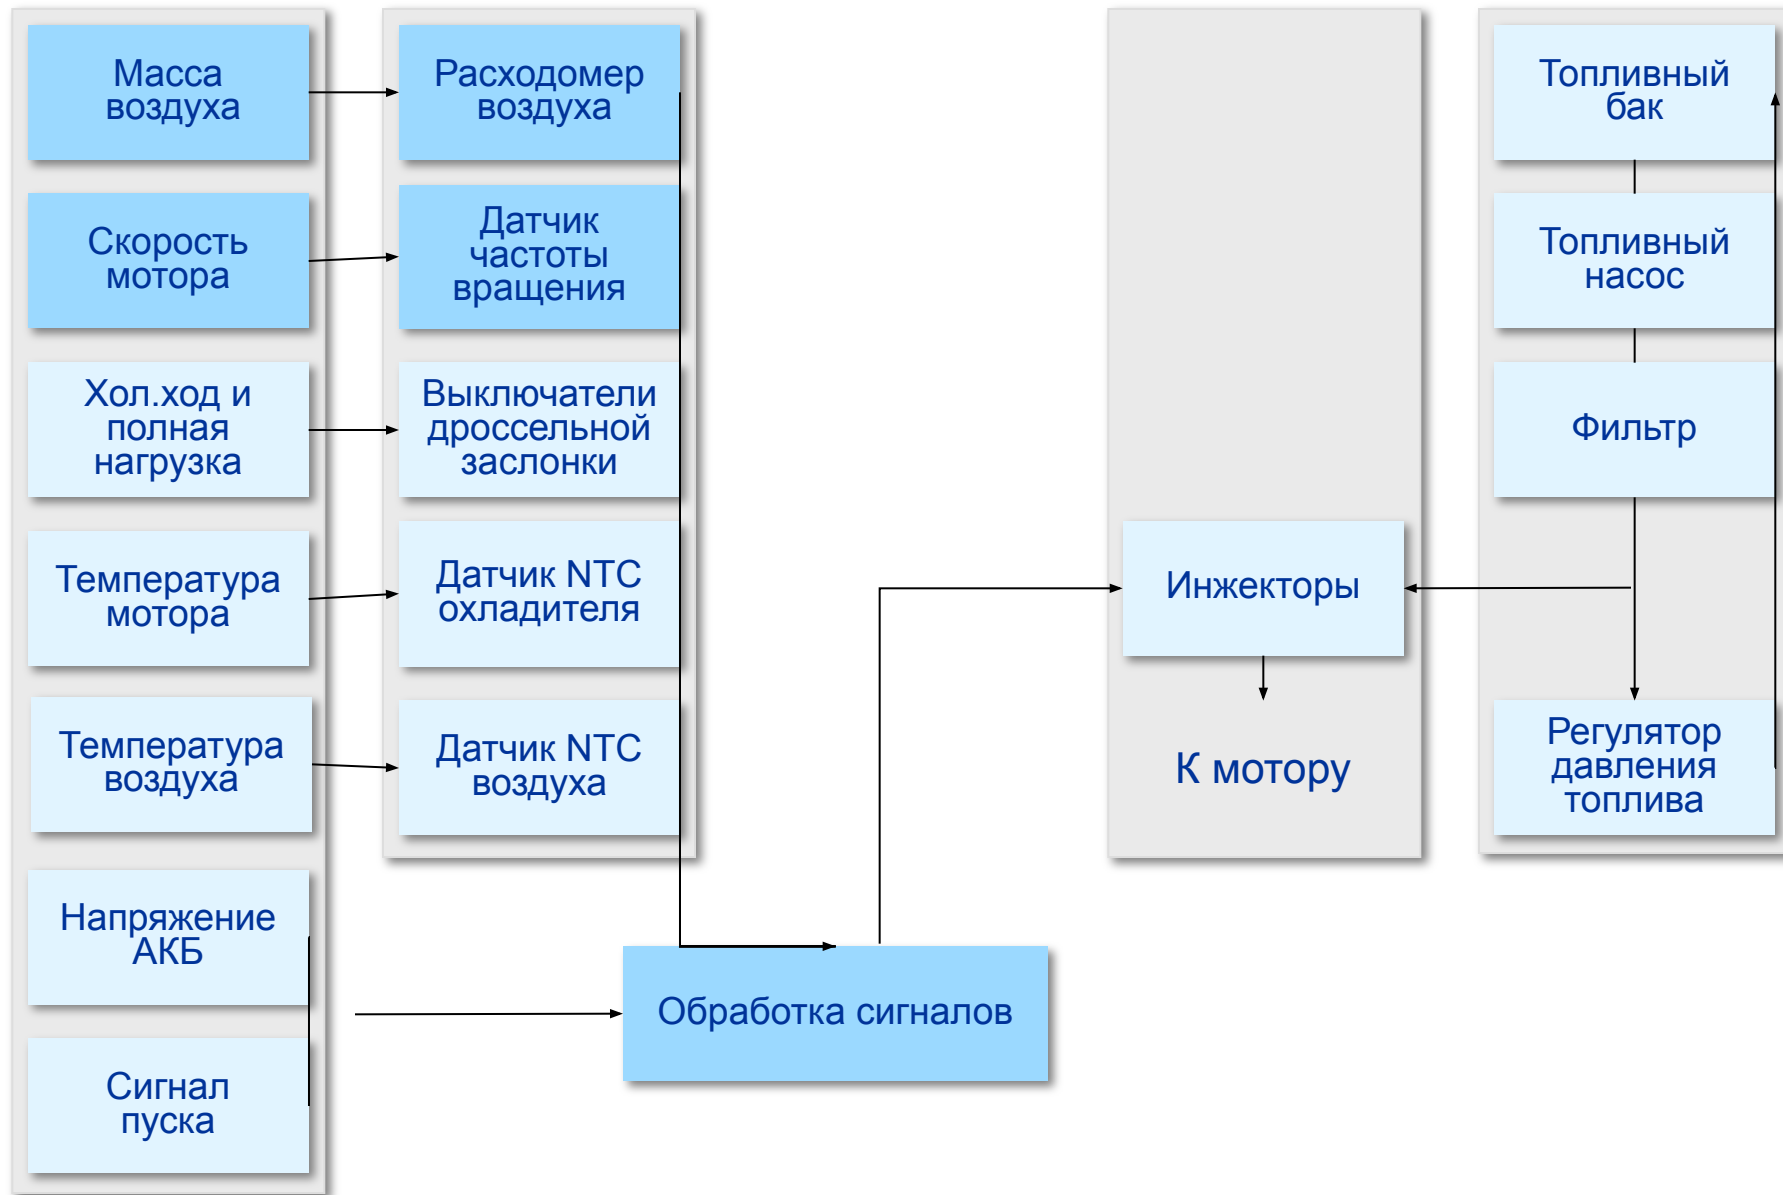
Масса воздуха

Скорость мотора

Хол.ход и полная нагрузка

Температура мотора

Температура воздуха

Напряжение АКБ

Сигнал пуска

Расходомер воздуха

Датчик частоты вращения

Выключатели дроссельной заслонки

Датчик NTC охладителя

Датчик NTC воздуха

Обработка сигналов

Инжекторы

К мотору

Топливный бак

Топливный насос

Фильтр

Регулятор давления топлива